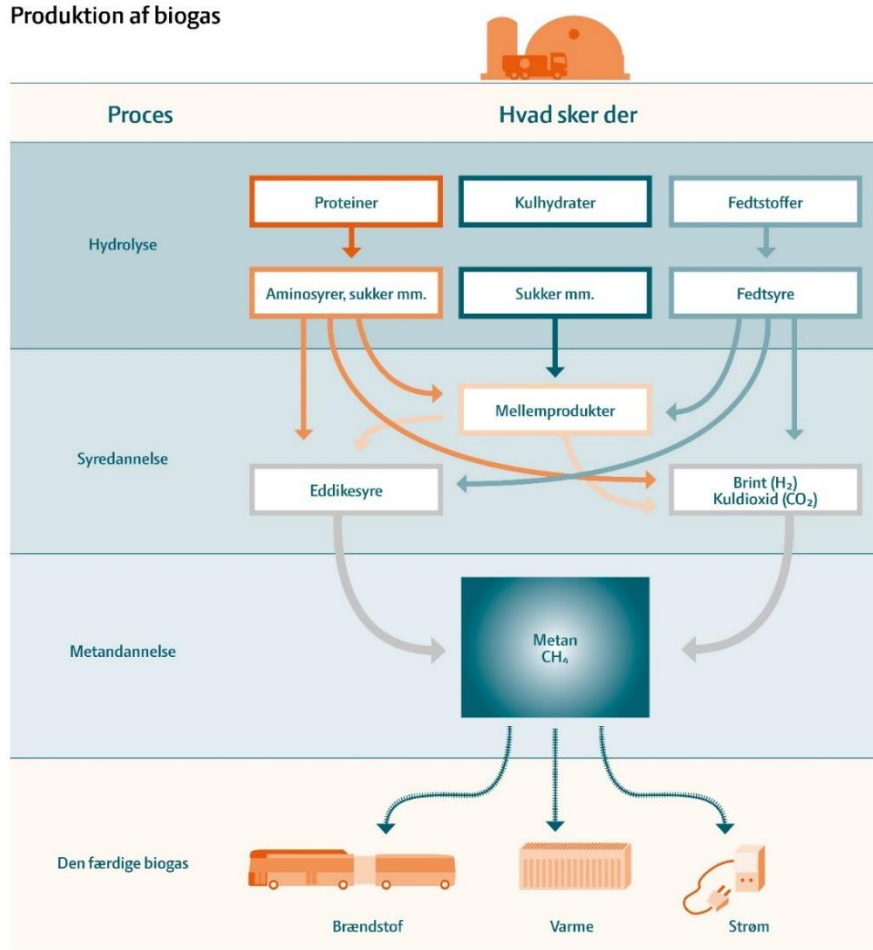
Produktion af biogas

Proces

Hvad sker der

Hydrolyse

Proteiner

Kulhydrater

Fedtstoffer

Aminosyrer, sukker mm.

Sukker mm.

Fedtsyre

Syredannelse

Mellemprodukter

Eddikesyre

Brint ($H_2$)
Kuldioxid ($CO_2$)

Metandannelse

Metan
$CH_4$

Den færdige biogas

Brændstof

Varme

Strøm